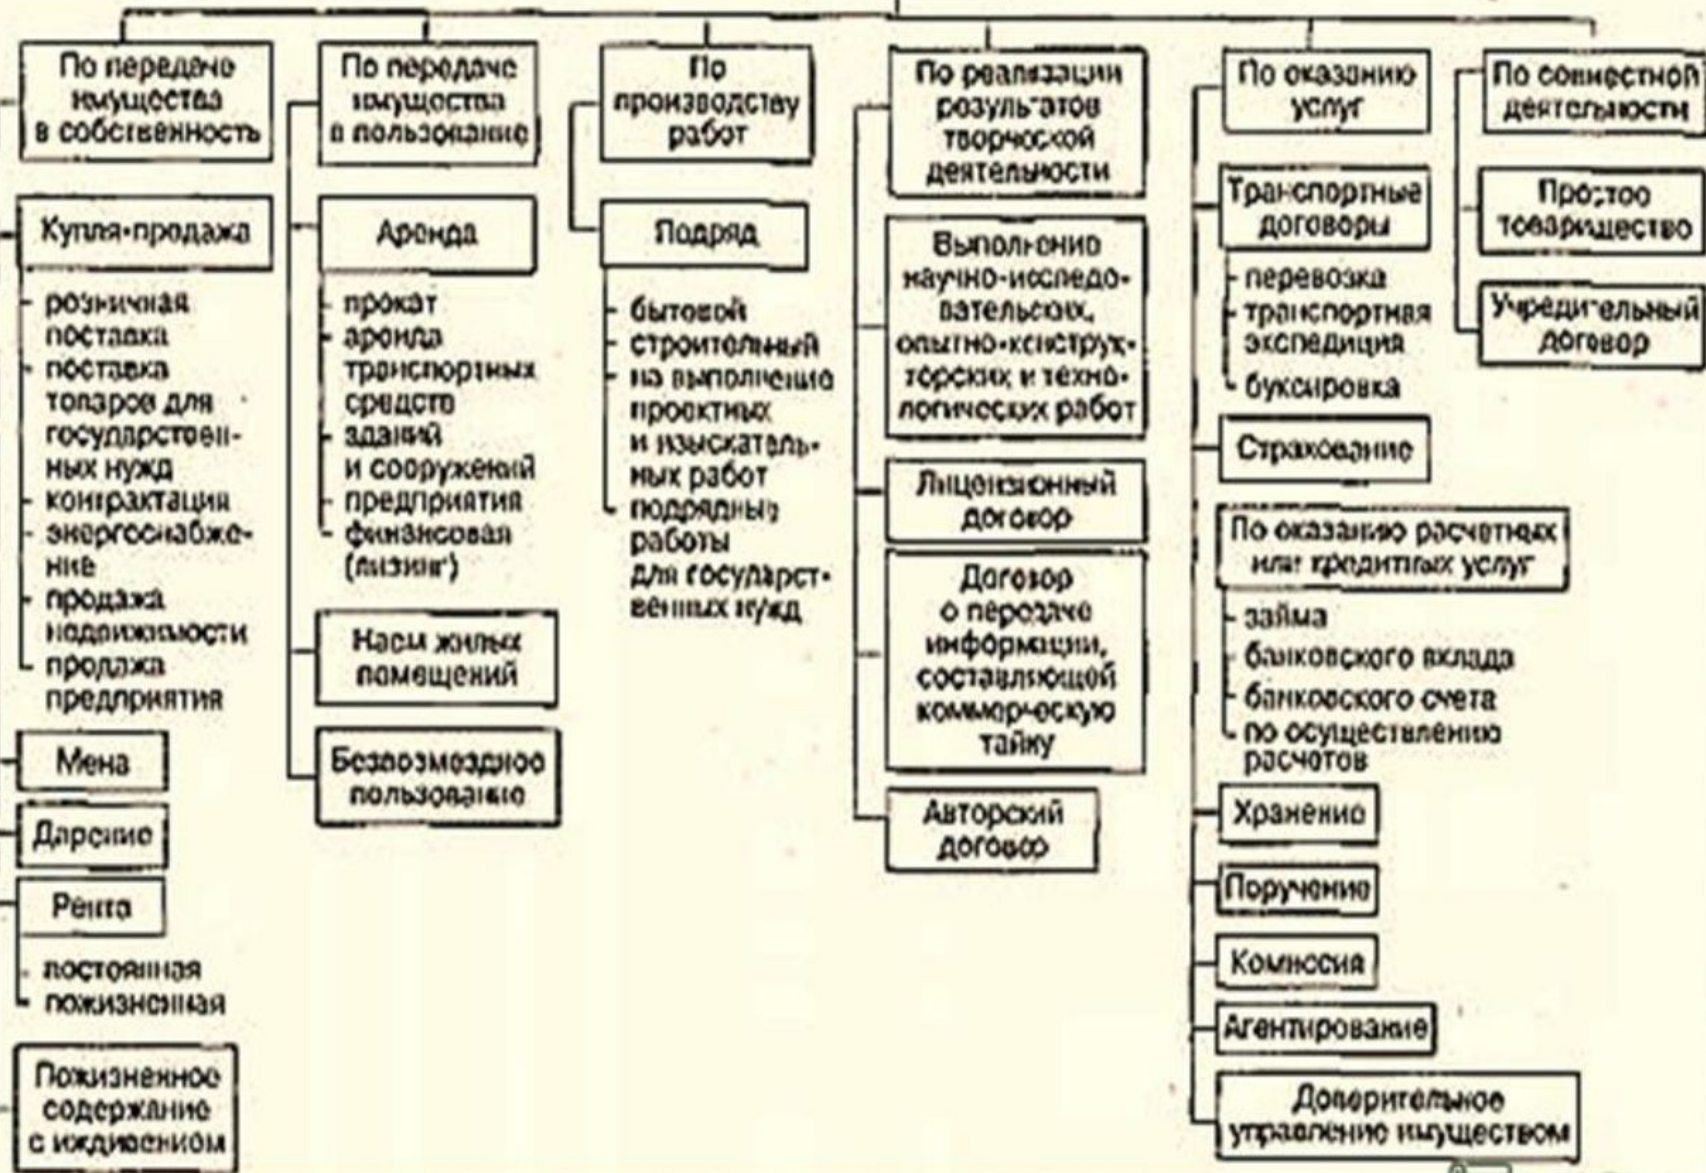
По передаче имущества в собственность

Купля-продажа

- розничная
- поставка
- поставка товаров для государственных нужд
- контрактация
- энергоснабжение
- продажа недвижимости
- продажа предприятия

Мена

Дарение

Рента

- постоянная
- пожизненная

Пожизненное содержание с иждивением

По передаче имущества в пользование

Аренда

- прокат
- аренда транспортных средств
- зданий и сооружений
- предприятия
- финансовая (лизинг)

Наем жилых помещений

Безвозмездное пользование

По производству работ

Подряд

- бытовой
- строительный
- на выполнение проектных и изыскательных работ
- подрядные работы для государственных нужд

По реализации результатов творческой деятельности

Выполнение научно-исследовательских, опытно-конструкторских и технологических работ

Лицензионный договор

Договор о передаче информации, составляющей коммерческую тайну

Авторский договор

По оказанию услуг

Транспортные договоры

- перевозка
- транспортная экспедиция
- буксировка

Страхование

По оказанию расчетных или кредитных услуг

- займа
- банковского вклада
- банковского счета
- по осуществлению расчетов

Хранение

Поручение

Комиссия

Агентирование

Доверительное управление имуществом

По совместной деятельности

Простое товарищество

Учредительный договор